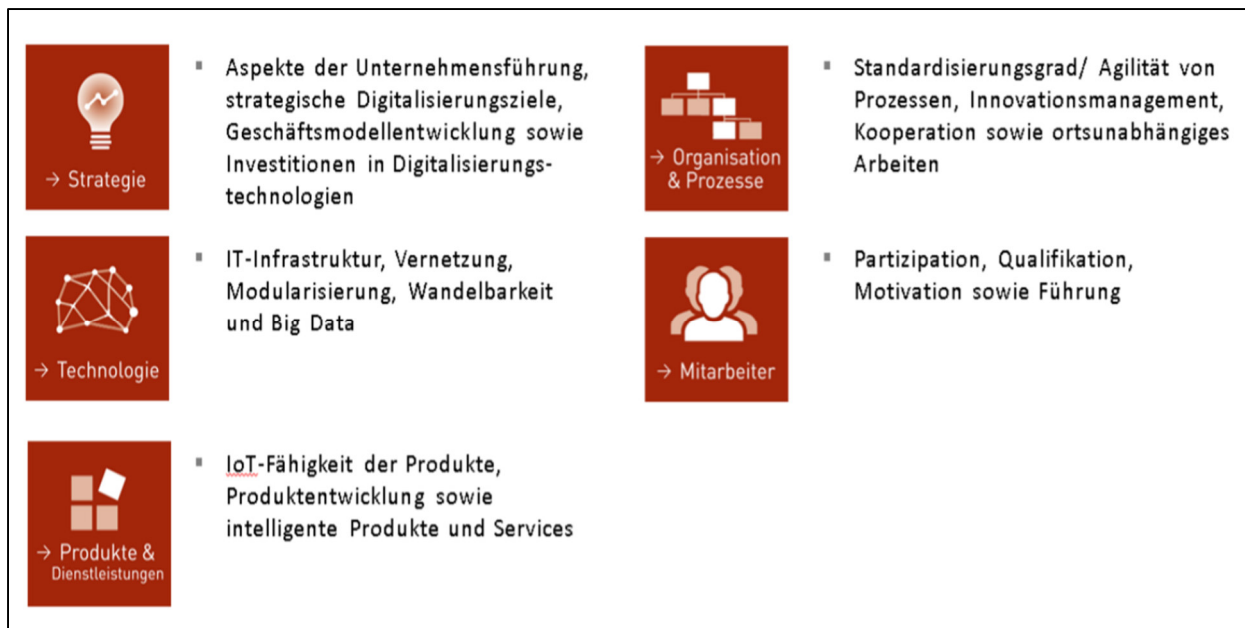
→ Strategie

▪ Aspekte der Unternehmensführung, strategische Digitalisierungsziele, Geschäftsmodellentwicklung sowie Investitionen in Digitalisierungstechnologien

→ Technologie

▪ IT-Infrastruktur, Vernetzung, Modularisierung, Wandelbarkeit und Big Data

→ Produkte & Dienstleistungen

▪ IoT-Fähigkeit der Produkte, Produktentwicklung sowie intelligente Produkte und Services

→ Organisation & Prozesse

▪ Standardisierungsgrad/ Agilität von Prozessen, Innovationsmanagement, Kooperation sowie ortsunabhängiges Arbeiten

→ Mitarbeiter

▪ Partizipation, Qualifikation, Motivation sowie Führung